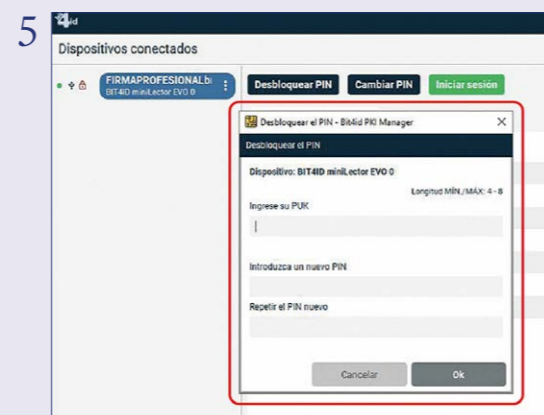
5

Dispositivos conectados

FIRMAPROFESIONALbi
BIT4ID miniLector EVO 0

Desbloquear PIN
Cambiar PIN
Iniciar sesión

Desbloquear el PIN - Bit4id PKI Manager

Desbloquear el PIN

Dispositivo: BIT4ID miniLector EVO 0

Longitud MIN./MAX: 4 - 8

Ingrese su PUK

Introduzca un nuevo PIN

Repetir el PIN nuevo

Cancelar
Ok